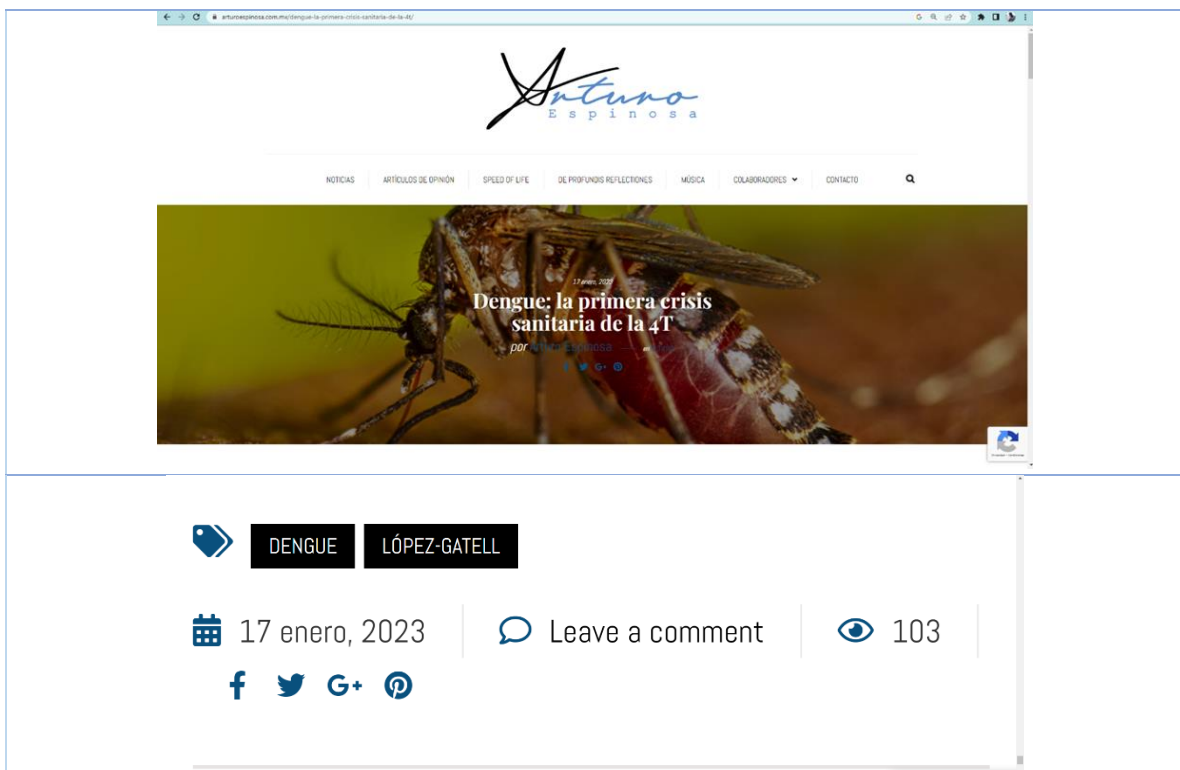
arturoespinosa.com.mx/dengue-la-primera-crisis-sanitaria-de-la-4t/

Arturo
Espinosa

NOTICIAS ARTÍCULOS DE OPINIÓN SPEED OF LIFE DE PROFUNDIS REFLECTIONES MÚSICA COLABORADORES CONTACTO

17 enero, 2023

Dengue: la primera crisis sanitaria de la 4T

por Arturo Espinosa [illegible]

DENGUE LÓPEZ-GATELL

17 enero, 2023 Leave a comment 103